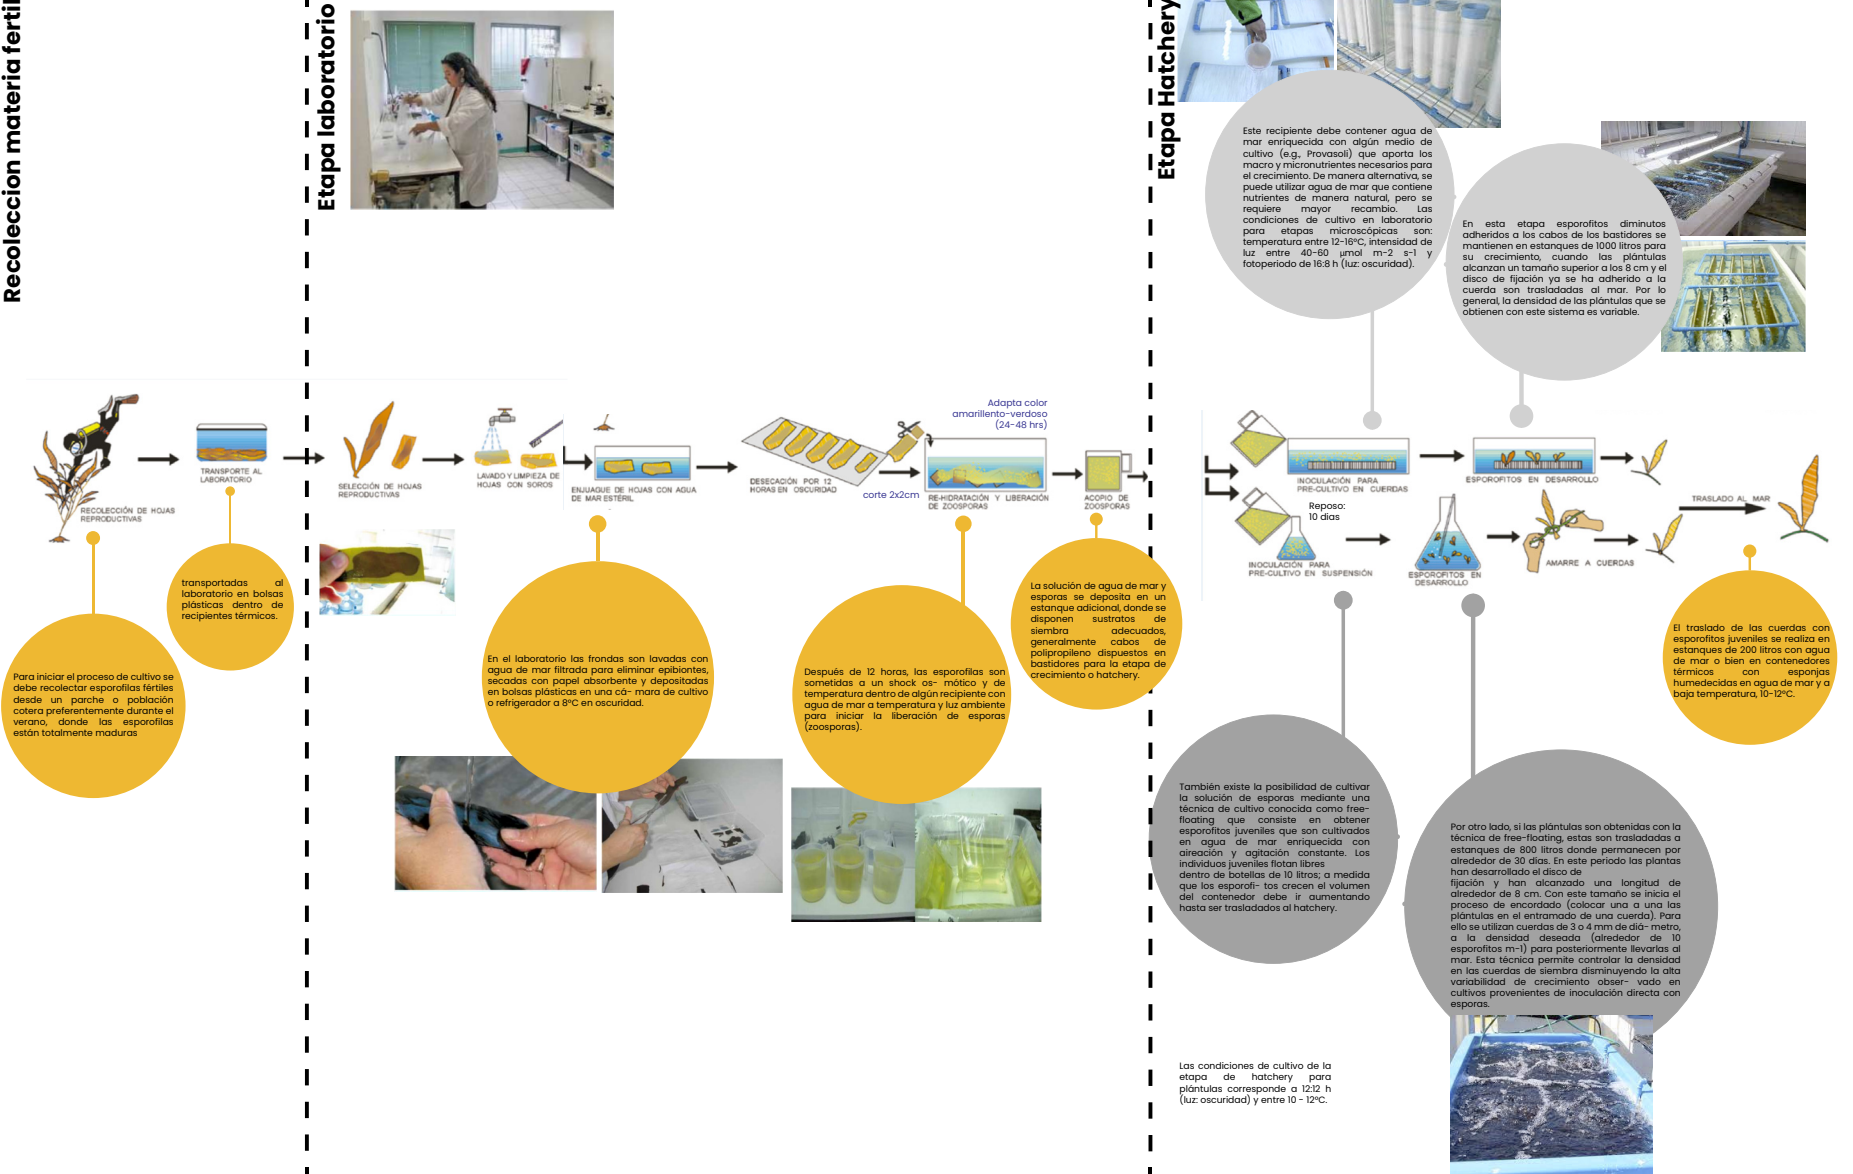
Recoleccion materia fertil

Etapa laboratorio

Etapa Hatchery

Este recipiente debe contener agua de mar enriquecida con algún medio de cultivo (e.g., Provasoli) que aporta los macro y micronutrientes necesarios para el crecimiento. De manera alternativa, se puede utilizar agua de mar que contiene nutrientes de manera natural, pero se requiere mayor recambio. Las condiciones de cultivo en laboratorio para etapas microscópicas son: temperatura entre 12-16ºC, intensidad de luz entre 40-60 µmol m-2 s-1 y fotoperiodo de 16:8 h (luz: oscuridad).

En esta etapa esporofitos diminutos adheridos a los cabos de los bastidores se mantienen en estanques de 1000 litros para su crecimiento, cuando las plántulas alcanzan un tamaño superior a los 8 cm y el disco de fijación ya se ha adherido a la cuerda son trasladadas al mar. Por lo general, la densidad de las plántulas que se obtienen con este sistema es variable.

RECOLECCIÓN DE HOJAS REPRODUCTIVAS

TRANSPORTE AL LABORATORIO

SELECCIÓN DE HOJAS REPRODUCTIVAS

LAVADO Y LIMPIEZA DE HOJAS CON SOROS

ENJUAGUE DE HOJAS CON AGUA DE MAR ESTÉRIL

DESECACIÓN POR 12 HORAS EN OSCURIDAD

corte 2x2cm

Adapta color amarillento-verdoso (24-48 hrs)

RE-HIDRATACIÓN Y LIBERACIÓN DE ZOOSPORAS

ACOPIO DE ZOOSPORAS

INOCULACIÓN PARA PRE-CULTIVO EN CUERDAS

Reposo: 10 días

ESPOROFITOS EN DESARROLLO

TRASLADO AL MAR

INOCULACIÓN PARA PRE-CULTIVO EN SUSPENSIÓN

ESPOROFITOS EN DESARROLLO

AMARRE A CUERDAS

transportadas al laboratorio en bolsas plásticas dentro de recipientes térmicos.

Para iniciar el proceso de cultivo se debe recolectar esporofilas fértiles desde un parche o población cotera preferentemente durante el verano, donde las esporofilas están totalmente maduras

En el laboratorio las frondas son lavadas con agua de mar filtrada para eliminar epibiontes, secadas con papel absorbente y depositadas en bolsas plásticas en una cá- mara de cultivo o refrigerador a 8ºC en oscuridad.

Después de 12 horas, las esporofilas son sometidas a un shock os- mótico y de temperatura dentro de algún recipiente con agua de mar a temperatura y luz ambiente para iniciar la liberación de esporas (zoosporas).

La solución de agua de mar y esporas se deposita en un estanque adicional, donde se disponen sustratos de siembra adecuados, generalmente cabos de polipropileno dispuestos en bastidores para la etapa de crecimiento o hatchery.

El traslado de las cuerdas con esporofitos juveniles se realiza en estanques de 200 litros con agua de mar o bien en contenedores térmicos con esponjas humedecidas en agua de mar y a baja temperatura, 10-12ºC.

También existe la posibilidad de cultivar la solución de esporas mediante una técnica de cultivo conocida como free-floating que consiste en obtener esporofitos juveniles que son cultivados en agua de mar enriquecida con aireación y agitación constante. Los individuos juveniles flotan libres dentro de botellas de 10 litros; a medida que los esporofi- tos crecen el volumen del contenedor debe ir aumentando hasta ser trasladados al hatchery.

Por otro lado, si las plántulas son obtenidas con la técnica de free-floating, estas son trasladadas a estanques de 800 litros donde permanecen por alrededor de 30 días. En este periodo las plantas han desarrollado el disco de fijación y han alcanzado una longitud de alrededor de 8 cm. Con este tamaño se inicia el proceso de encordado (colocar una a una las plántulas en el entramado de una cuerda). Para ello se utilizan cuerdas de 3 o 4 mm de diá- metro, a la densidad deseada (alrededor de 10 esporofitos m-1) para posteriormente llevarlas al mar. Esta técnica permite controlar la densidad en las cuerdas de siembra disminuyendo la alta variabilidad de crecimiento obser- vado en cultivos provenientes de inoculación directa con esporas.

Las condiciones de cultivo de la etapa de hatchery para plántulas corresponde a 12:12 h (luz: oscuridad) y entre 10 - 12ºC.